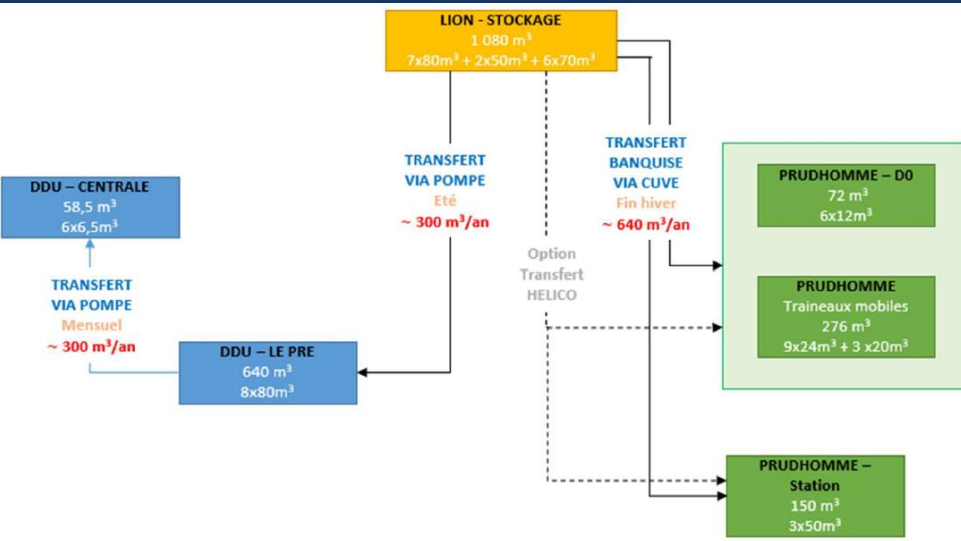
LION - STOCKAGE
1 080 m³
7x80m³ + 2x50m³ + 6x70m³

TRANSFERT
VIA POMPE
Eté
~ 300 m³/an

Option
Transfert
HELICO

TRANSFERT
BANQUISE
VIA CUVE
Fin hiver
~ 640 m³/an

DDU – CENTRALE
58,5 m³
6x6,5m³

TRANSFERT
VIA POMPE
Mensuel
~ 300 m³/an

DDU – LE PRE
640 m³
8x80m³

PRUDHOMME – D0
72 m³
6x12m³

PRUDHOMME
Traineaux mobiles
276 m³
9x24m³ + 3 x20m³

PRUDHOMME – Station
150 m³
3x50m³